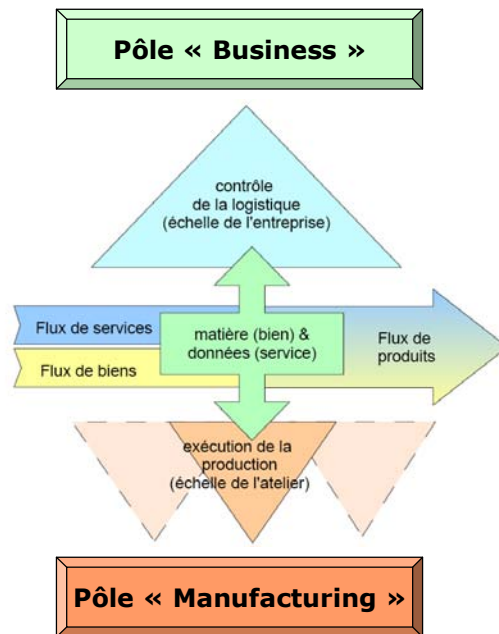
Pôle « Business »

contrôle de la logistique (échelle de l'entreprise)

Flux de services

Flux de biens

matière (bien) & données (service)

Flux de produits

exécution de la production (échelle de l'atelier)

Pôle « Manufacturing »